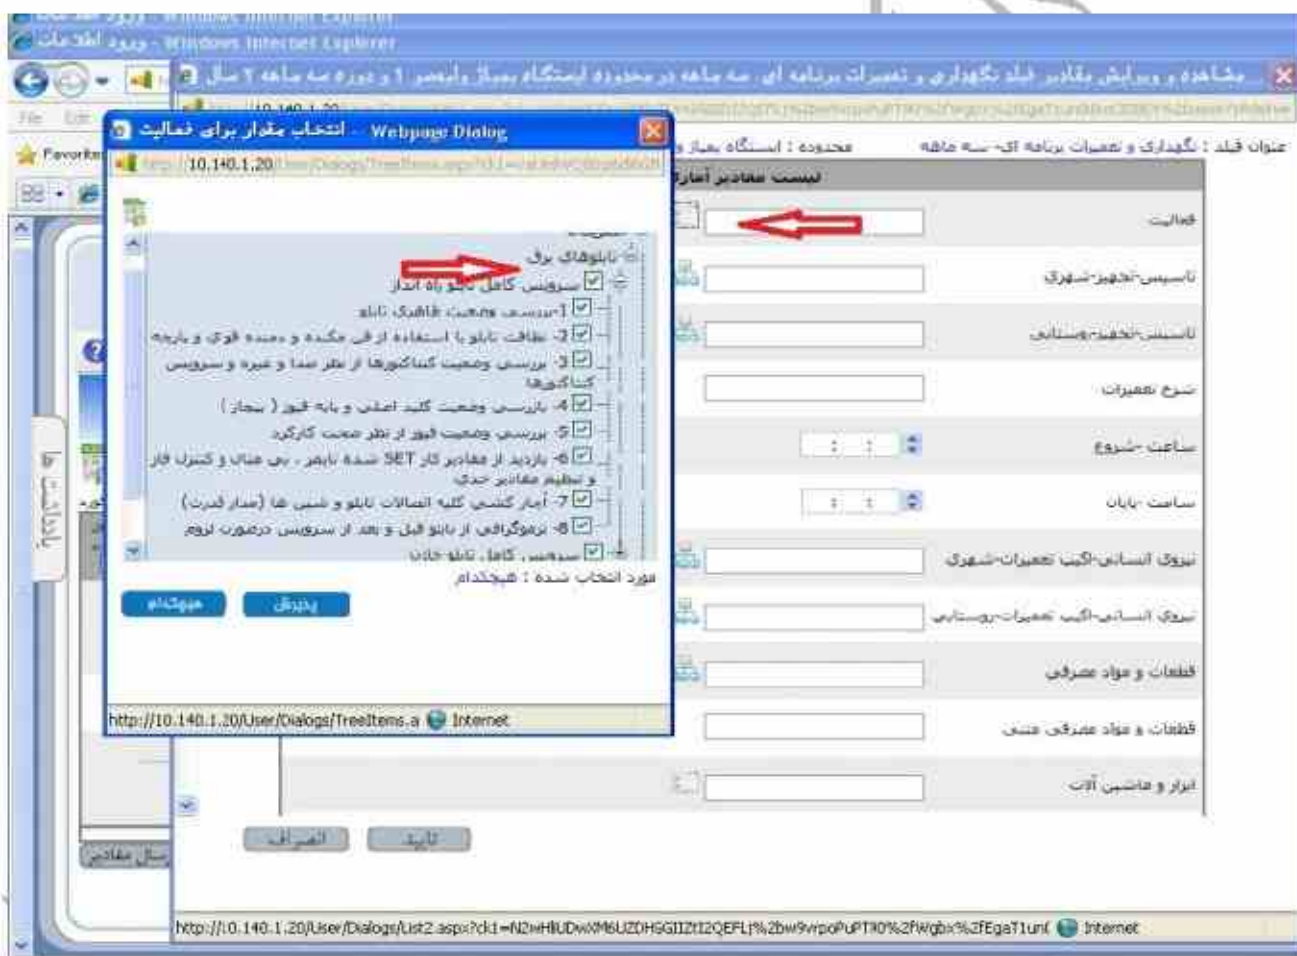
ورود اطلاعات - Windows Internet Explorer
ورود اطلاعات - Windows Internet Explorer
مشاهده و ویرایش مقادیر فیلد نگهداری و تعمیرات برنامه ای سه ماهه در محدوده ایستگاه بمباز وایمبر 1 و دوره سه ماهه 2 سال
File Edit
Favorites
انتخاب مقدار برای فعالیت -- Webpage Dialog
http://10.140.1.20/User/Dialogs/TreeItems.aspx
تابلوهای برق
سرویس کامل تابلو راه انداز
1-بررسی وضعیت ظاهری تابلو
2- نظافت تابلو با استفاده از فن مکنده و دمنده قوی و پارچه
3- بررسی وضعیت کنتاکتورها از نظر صدا و غیره و سرویس کنتاکتورها
4- بازرسی وضعیت کلید اصلی و پایه فیوز ( مجاز )
5- بررسی وضعیت فیوز از نظر صحت کارکرد
6- بازدید از مقادیر کار SET شده تایمر ، بی متال و کنترل فاز و تنظیم مقادیر جدی
7- آچار کشی کلیه اتصالات تابلو و شین ها (مدار قدرت)
8- ترموگرافی از تابلو قبل و بعد از سرویس درصورت لزوم
سرویس کامل تابلو خازن
مورد انتخاب شده : هیچکدام
هیچکدام
پذیرش
http://10.140.1.20/User/Dialogs/TreeItems.a Internet
محدوده : ایستگاه بمباز و
عنوان فیلد : نگهداری و تعمیرات برنامه ای- سه ماهه
لیست مقادیر آمار
فعالیت
تاسیس-تجهیز-شهری
تاسیس-تجهیز-روستایی
شرح تعمیرات
ساعت-شروع
ساعت-پایان
نیروی انسانی-اکیپ تعمیرات-شهری
نیروی انسانی-اکیپ تعمیرات-روستایی
قطعات و مواد مصرفی
قطعات و مواد مصرفی متنی
ابزار و ماشین آلات
یادداشت ها
ارسال مقادیر
انصراف
تایید
http://10.140.1.20/User/Dialogs/List2.aspx?ck1=N2wHlUDwXM6UZDHSGIIZtI2QEFLj%2bw9vrpoPuPT90%2fWgbx%2fEgaT1un Internet